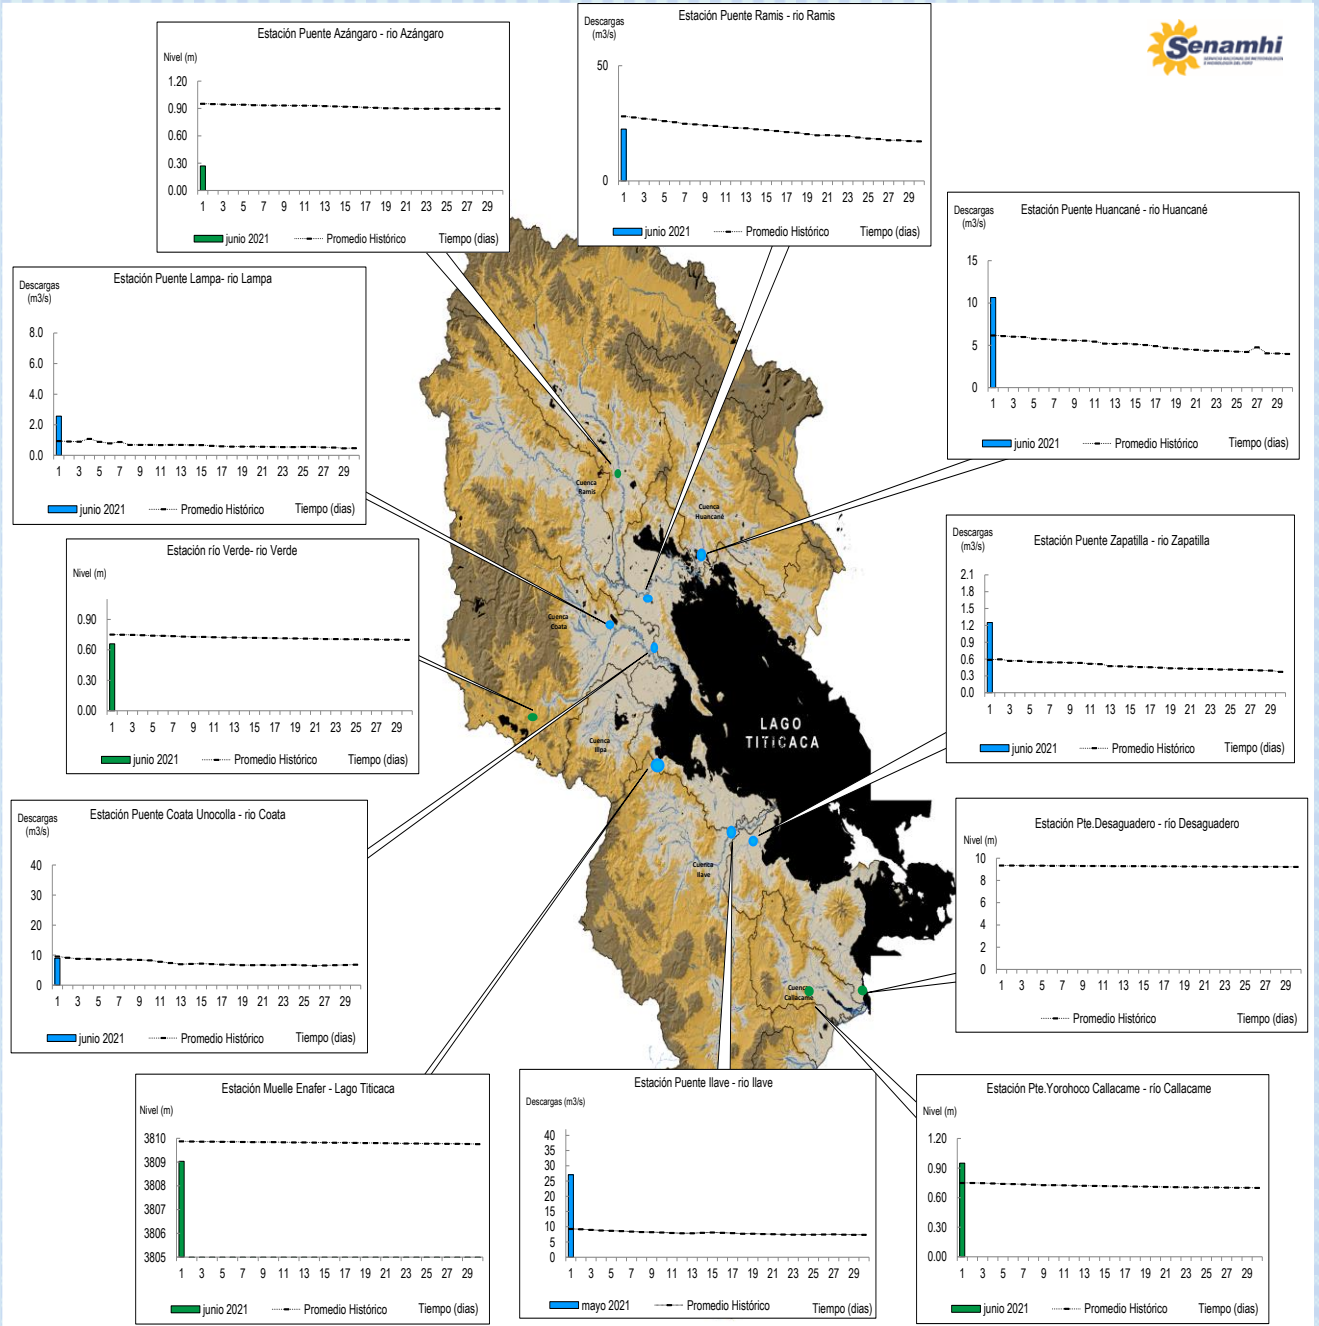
Senamhi

Estación Puente Azángaro - rio Azángaro
Nivel (m)
1.20
0.90
0.60
0.30
0.00
1 3 5 7 9 11 13 15 17 19 21 23 25 27 29
junio 2021 Promedio Histórico Tiempo (dias)

Estación Puente Ramis - rio Ramis
Descargas (m3/s)
50
0
1 3 5 7 9 11 13 15 17 19 21 23 25 27 29
junio 2021 Promedio Histórico Tiempo (dias)

Estación Puente Huancané - rio Huancané
Descargas (m3/s)
15
10
5
0
1 3 5 7 9 11 13 15 17 19 21 23 25 27 29
junio 2021 Promedio Histórico Tiempo (dias)

Estación Puente Lampa- rio Lampa
Descargas (m3/s)
8.0
6.0
4.0
2.0
0.0
1 3 5 7 9 11 13 15 17 19 21 23 25 27 29
junio 2021 Promedio Histórico Tiempo (dias)

Estación río Verde- rio Verde
Nivel (m)
0.90
0.60
0.30
0.00
1 3 5 7 9 11 13 15 17 19 21 23 25 27 29
junio 2021 Promedio Histórico Tiempo (dias)

Estación Puente Zapatilla - rio Zapatilla
Descargas (m3/s)
2.1
1.8
1.5
1.2
0.9
0.6
0.3
0.0
1 3 5 7 9 11 13 15 17 19 21 23 25 27 29
junio 2021 Promedio Histórico Tiempo (dias)

Cuenca Ramis
Cuenca Huancané
Cuenca Coata
Cuenca Illpa
Cuenca Ilave
Cuenca Callacame
LAGO TITICACA

Estación Puente Coata Unocolla - rio Coata
Descargas (m3/s)
40
30
20
10
0
1 3 5 7 9 11 13 15 17 19 21 23 25 27 29
junio 2021 Promedio Histórico Tiempo (dias)

Estación Pte.Desaguadero - río Desaguadero
Nivel (m)
10
8
6
4
2
0
1 3 5 7 9 11 13 15 17 19 21 23 25 27 29
Promedio Histórico Tiempo (dias)

Estación Muelle Enafer - Lago Titicaca
Nivel (m)
3810
3809
3808
3807
3806
3805
1 3 5 7 9 11 13 15 17 19 21 23 25 27 29
junio 2021 Promedio Histórico Tiempo (dias)

Estación Puente Ilave - rio Ilave
Descargas (m3/s)
40
35
30
25
20
15
10
5
0
1 3 5 7 9 11 13 15 17 19 21 23 25 27 29
mayo 2021 Promedio Histórico Tiempo (dias)

Estación Pte.Yorohoco Callacame - río Callacame
Nivel (m)
1.20
0.90
0.60
0.30
0.00
1 3 5 7 9 11 13 15 17 19 21 23 25 27 29
junio 2021 Promedio Histórico Tiempo (dias)